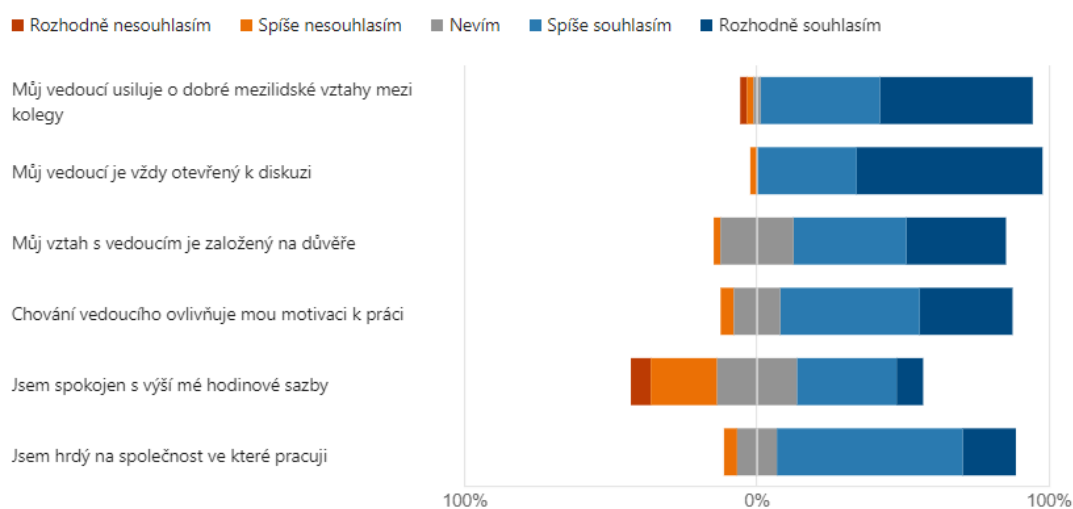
Rozhodně nesouhlasím Spíše nesouhlasím Nevím Spíše souhlasím Rozhodně souhlasím

Můj vedoucí usiluje o dobré mezilidské vztahy mezi kolegy

Můj vedoucí je vždy otevřený k diskuzi

Můj vztah s vedoucím je založený na důvěře

Chování vedoucího ovlivňuje mou motivaci k práci

Jsem spokojen s výší mé hodinové sazby

Jsem hrdý na společnost ve které pracuji

100% 0% 100%